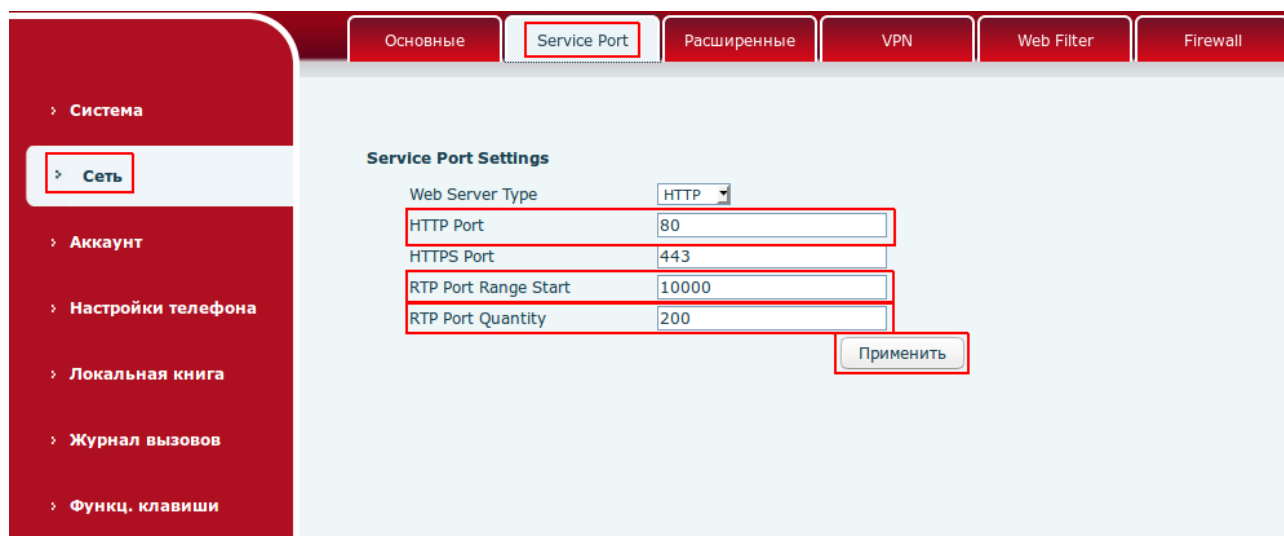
Основные | Service Port | Расширенные | VPN | Web Filter | Firewall

› Система

› Сеть

› Аккаунт

› Настройки телефона

› Локальная книга

› Журнал вызовов

› Функц. клавиши

Service Port Settings

| | |
|---|---|
| Web Server Type | HTTP |
| HTTP Port | 80 |
| HTTPS Port | 443 |
| RTP Port Range Start | 10000 |
| RTP Port Quantity | 200 |

Применить